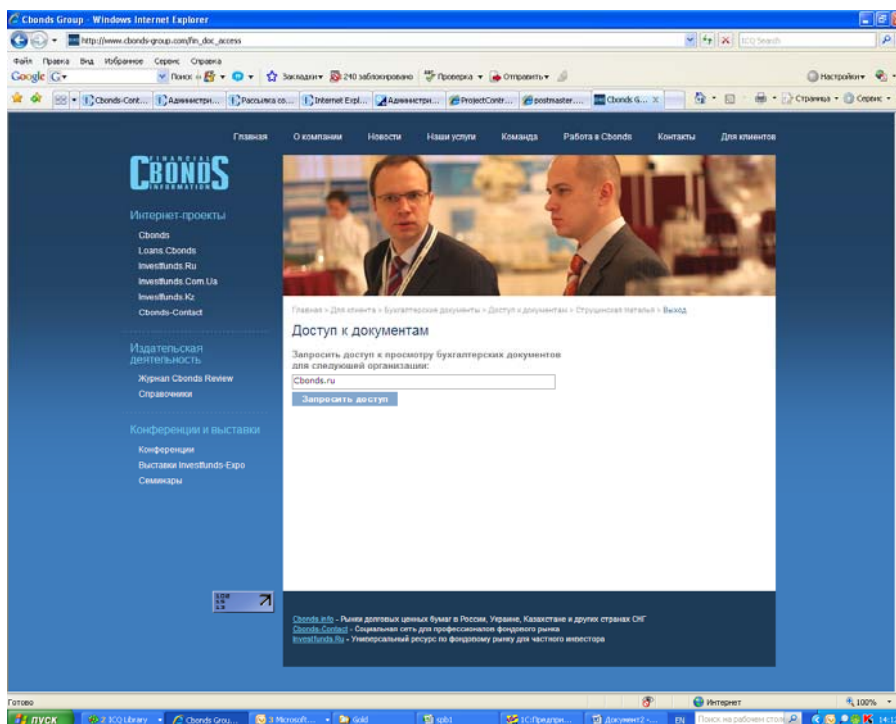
Cbonds Group - Windows Internet Explorer

http://www.cbonds-group.com/fin_doc_access

ICQ Search

Файл Правка Вид Избранное Сервис Справка

Google G▾ Поиск Закладки▾ 240 заблокировано Проверка ▾ Отправить▾ Настройки▾

Cbonds-Cont... Администри... Рассылка со... Internet Expl... Администри... ProjectContr... postmaster... Cbonds G... Страница ▾ Сервис ▾

Главная О компании Новости Наши услуги Команда Работа в Cbonds Контакты Для клиентов

FINANCIAL CBONDS INFORMATION

Интернет-проекты
Cbonds
Loans.Cbonds
Investfunds.Ru
Investfunds.Com.Ua
Investfunds.Kz
Cbonds-Contact

Издательская деятельность
Журнал Cbonds Review
Справочники

Конференции и выставки
Конференции
Выставки Investfunds-Expo
Семинары

Главная » Для клиента » Бухгалтерские документы » Доступ к документам » Струцинская Наталья » Выход

Доступ к документам

Запросить доступ к просмотру бухгалтерских документов для следующей организации:

Cbonds.ru

Запросить доступ

Cbonds.info - Рынки долговых ценных бумаг в России, Украине, Казахстане и других странах СНГ
Cbonds-Contact - Социальная сеть для профессионалов фондового рынка
Investfunds.Ru - Универсальный ресурс по фондовому рынку для частного инвестора

Готово Интернет 100%

пуск 2 ICQ Library Cbonds Grou... 3 Microsoft... Gold spb1 1С:Предпри... Документ2 -... EN Поиск на рабочем столе